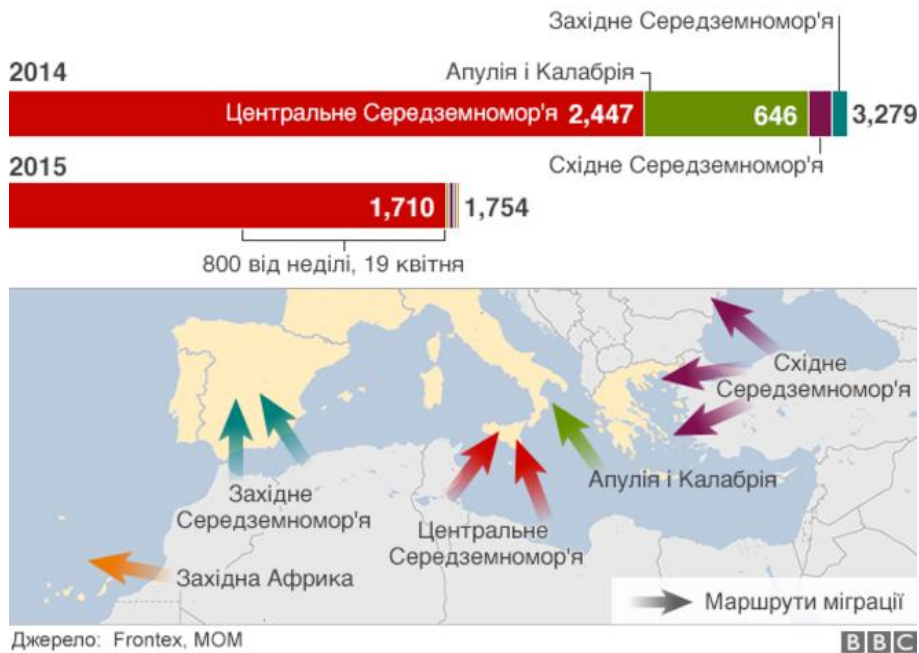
Західне Середземномор'я

2014

Апулія і Калабрія

Центральне Середземномор'я 2,447

646

3,279

Східне Середземномор'я

2015

1,710

1,754

800 від неділі, 19 квітня

Східне Середземномор'я

Західне Середземномор'я

Апулія і Калабрія

Центральне Середземномор'я

Західна Африка

Маршрути міграції

Джерело: Frontex, МОМ

BBC